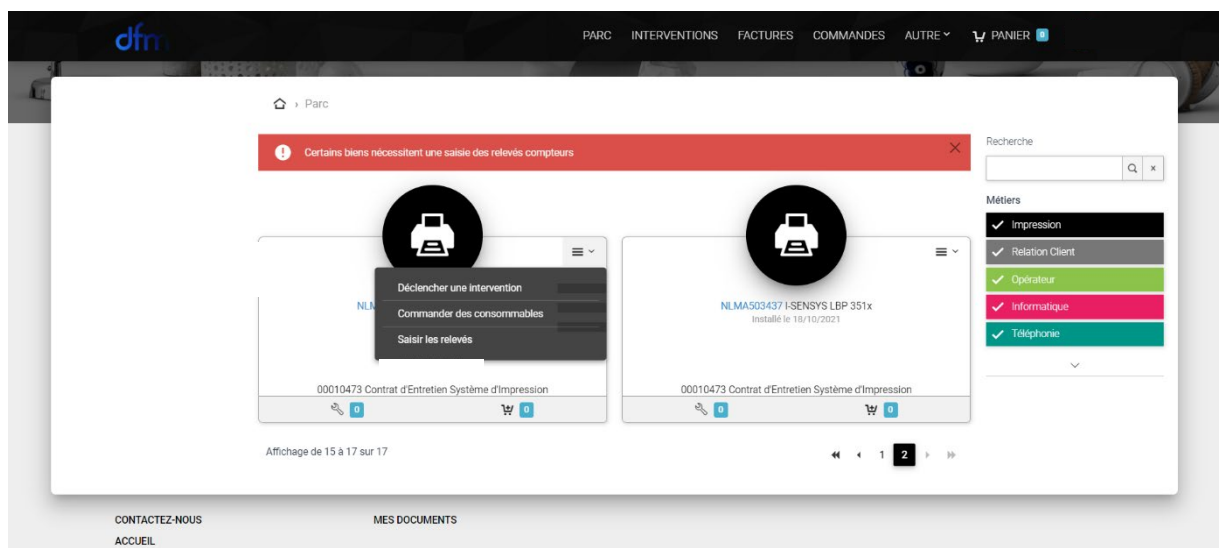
dfm

PARC INTERVENTIONS FACTURES COMMANDES AUTRE PANIER 0

Parc

Certains biens nécessitent une saisie des relevés compteurs

Déclencher une intervention
Commander des consommables
Saisir les relevés

NLM

00010473 Contrat d'Entretien Système d'Impression
0 0

NLMA503437 I-SENSYS LBP 351x
Installé le 18/10/2021

00010473 Contrat d'Entretien Système d'Impression
0 0

Affichage de 15 à 17 sur 17

1 2

Recherche

Métiers
Impression
Relation Client
Opérateur
Informatique
Téléphonie

CONTACTEZ-NOUS
ACCUEIL

MES DOCUMENTS